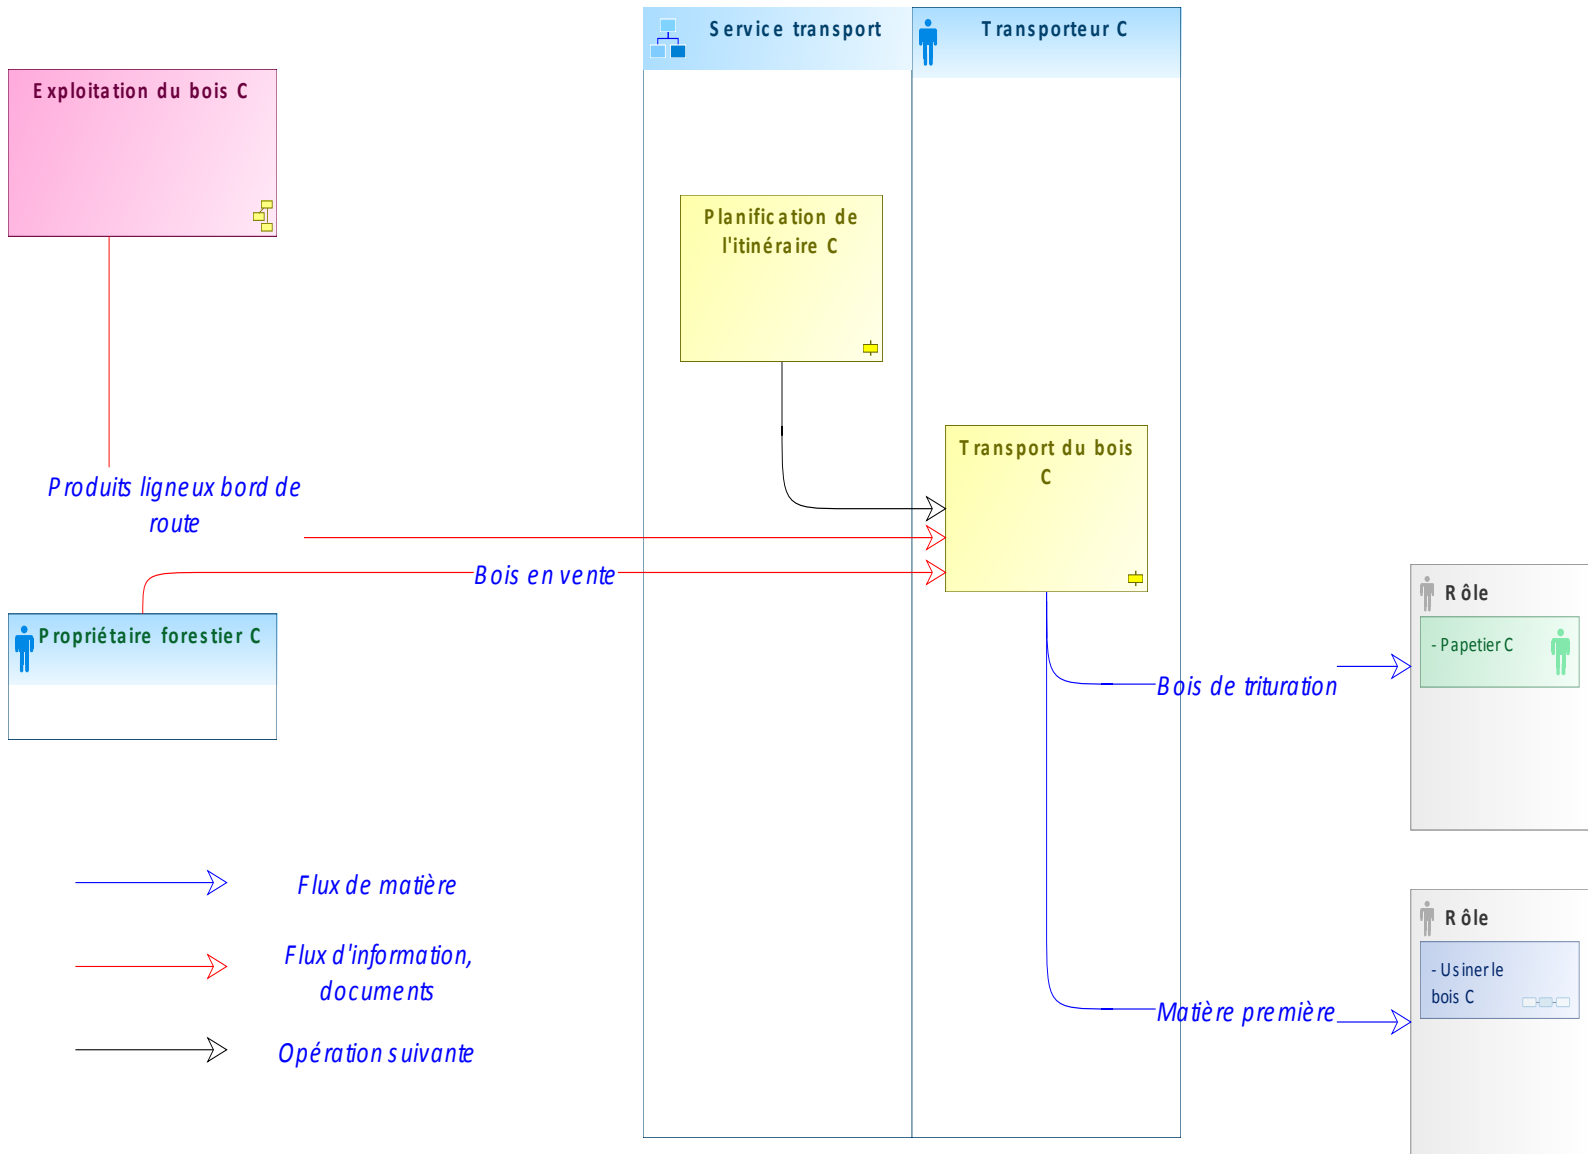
Service transport

Transporteur C

Exploitation du bois C

Planification de l'itinéraire C

Transport du bois C

Produits ligneux bord de route

Bois en vente

Propriétaire forestier C

Rôle

- Papetier C

Bois de trituration

Rôle

- Usiner le bois C

Matière première

Flux de matière

Flux d'information, documents

Opération suivante